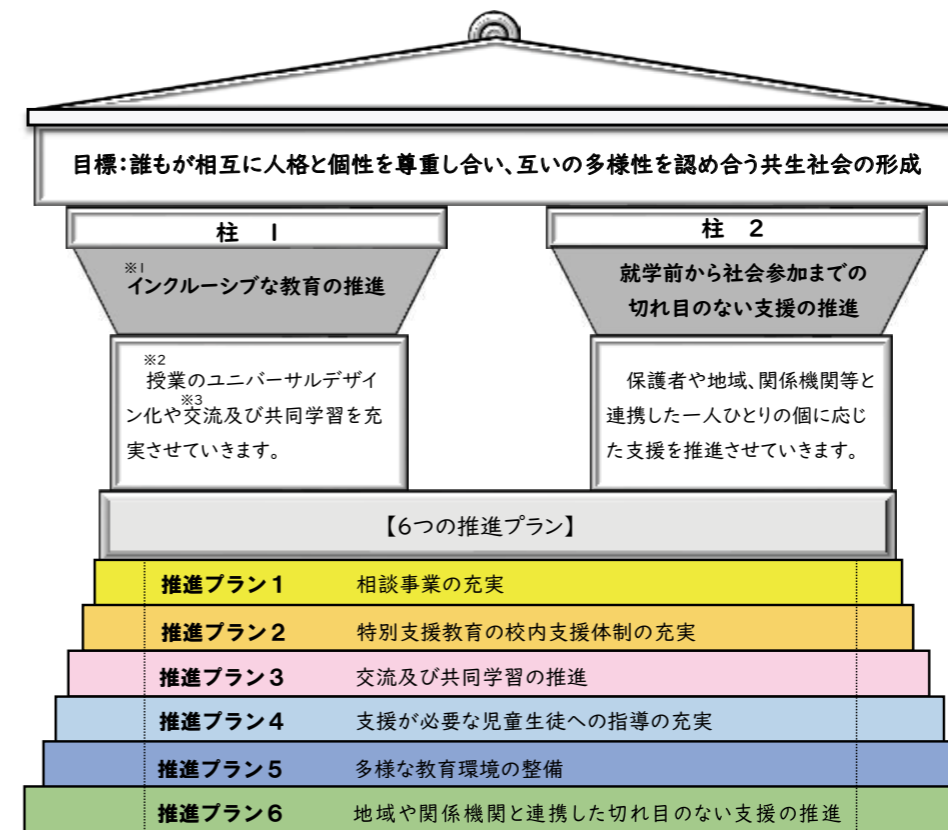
目標：誰もが相互に人格と個性を尊重し合い、互いの多様性を認め合う共生社会の形成

柱　1

※1
インクルーシブな教育の推進

※2
授業のユニバーサルデザイン化や※3交流及び共同学習を充実させていきます。

柱　2

就学前から社会参加までの切れ目のない支援の推進

保護者や地域、関係機関等と連携した一人ひとりの個に応じた支援を推進させていきます。

【6つの推進プラン】

| 推進プラン１ | 相談事業の充実 |
|---|---|
| 推進プラン２ | 特別支援教育の校内支援体制の充実 |
| 推進プラン３ | 交流及び共同学習の推進 |
| 推進プラン４ | 支援が必要な児童生徒への指導の充実 |
| 推進プラン５ | 多様な教育環境の整備 |
| 推進プラン６ | 地域や関係機関と連携した切れ目のない支援の推進 |